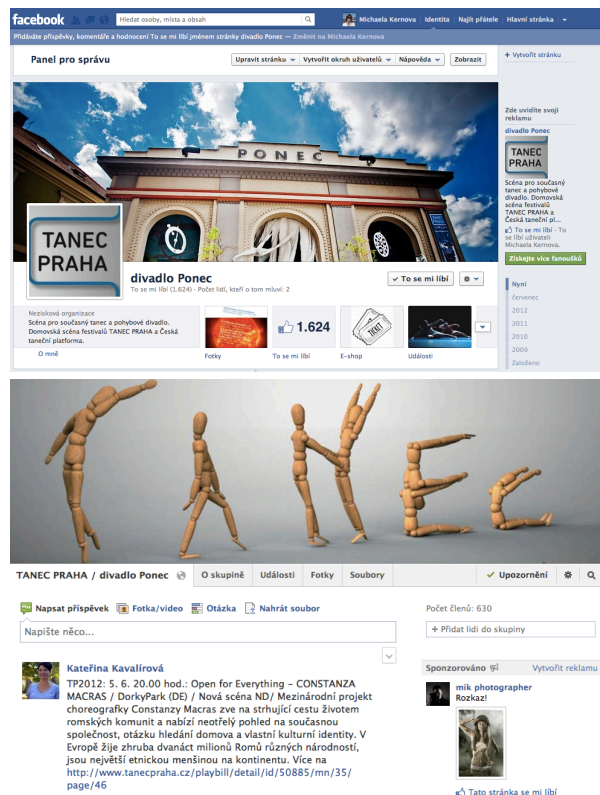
facebook

Hledat osoby, místa a obsah

Michaela Kernova | Identita | Najít přátele | Hlavní stránka

Přidáváte příspěvky, komentáře a hodnocení To se mi líbí jménem stránky divadlo Ponec — Změnit na Michaela Kernova

Panel pro správu

Upravit stránku | Vytvořit okruh uživatelů | Nápověda | Zobrazit

+ Vytvořit stránku

PONEC

TANEC PRAHA

divadlo Ponec

To se mi líbí (1.624) · Počet lidí, kteří o tom mluví: 2

To se mi líbí

Nezisková organizace
Scéna pro současný tanec a pohybové divadlo. Domovská scéna festivalů TANEC PRAHA a Česká taneční platforma.

O mně

Fotky | 1.624 To se mi líbí | E-shop | Události

Zde uvidíte svoji reklamu

divadlo Ponec

TANEC PRAHA

Scéna pro současný tanec a pohybové divadlo. Domovská scéna festivalů TANEC PRAHA a Česká taneční pl...

To se mi líbí · To se líbí uživateli Michaela Kernova.

Získejte více fanoušků

Nyní
červenec
2012
2011
2010
2009
Založeno

TANEC PRAHA / divadlo Ponec | O skupině | Události | Fotky | Soubory | Upozornění

Napsat příspěvek | Fotka/video | Otázka | Nahrát soubor

Napište něco...

Počet členů: 630

+ Přidat lidi do skupiny

Kateřina Kavalírová
TP2012: 5. 6. 20.00 hod.: Open for Everything – CONSTANZA MACRAS / DorkyPark (DE) / Nová scéna ND/ Mezinárodní projekt choreografky Constanzy Macras zve na strhující cestu životem romských komunit a nabízí neotřelý pohled na současnou společnost, otázku hledání domova a vlastní kulturní identity. V Evropě žije zhruba dvanáct milionů Romů různých národností, jsou největší etnickou menšinou na kontinentu. Více na http://www.tanecpraha.cz/playbill/detail/id/50885/mn/35/page/46

Sponzorováno | Vytvořit reklamu

mik photographer
Rozkaz!

Tato stránka se mi líbí